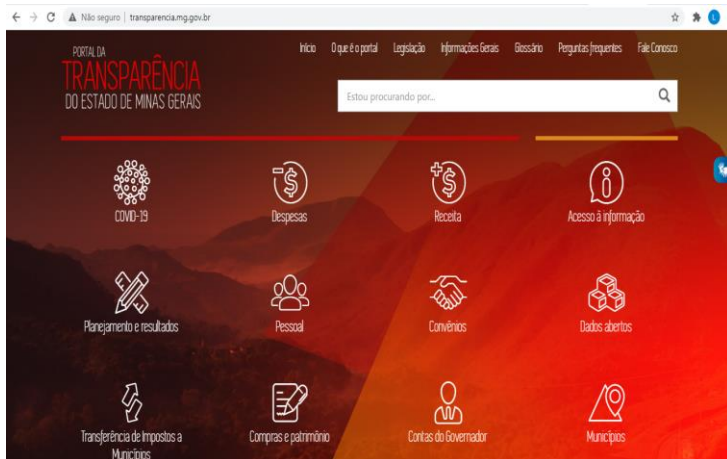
Não seguro | transparencia.mg.gov.br

PORTAL DA
TRANSPARÊNCIA
DO ESTADO DE MINAS GERAIS

Início O que é o portal Legislação Informações Gerais Glossário Perguntas frequentes Fale Conosco

Estou procurando por...

COVID-19
Despesas
Receita
Acesso à informação
Planejamento e resultados
Pessoal
Convênios
Dados abertos
Transferência de Impostos a Municípios
Compras e patrimônio
Contas do Governador
Municípios